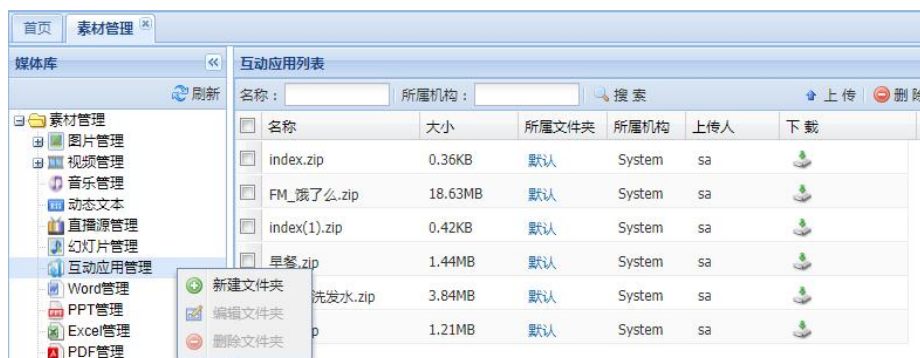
首页 素材管理

媒体库

刷新

素材管理
图片管理
视频管理
音乐管理
动态文本
直播源管理
幻灯片管理
互动应用管理
Word管理
PPT管理
Excel管理
PDF管理

新建文件夹
编辑文件夹
删除文件夹

互动应用列表

名称： 所属机构： 搜索 上传 删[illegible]

| | 名称 | 大小 | 所属文件夹 | 所属机构 | 上传人 | 下载 |
|---|---|---|---|---|---|---|
| | index.zip | 0.36KB | 默认 | System | sa | |
| | FM_饿了么.zip | 18.63MB | 默认 | System | sa | |
| | index(1).zip | 0.42KB | 默认 | System | sa | |
| | 早餐.zip | 1.44MB | 默认 | System | sa | |
| | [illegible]洗发水.zip | 3.84MB | 默认 | System | sa | |
| | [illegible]p | 1.21MB | 默认 | System | sa | |